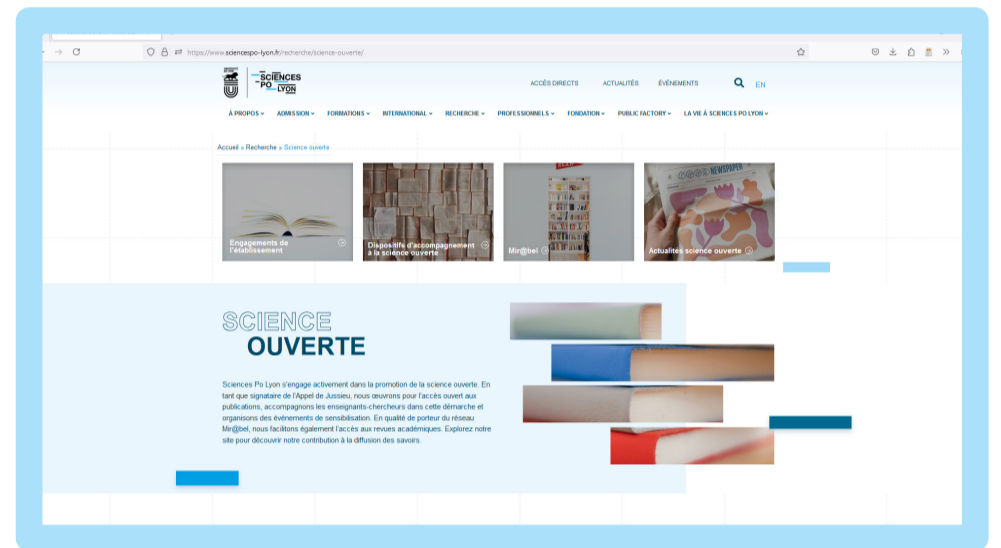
https://www.sciencespo-lyon.fr/recherche/science-ouverte/

SCIENCES PO LYON

ACCÈS DIRECTS ACTUALITÉS ÉVÉNEMENTS EN

À PROPOS ADMISSION FORMATIONS INTERNATIONAL RECHERCHE PROFESSIONNELS FONDATION PUBLIC FACTORY LA VIE À SCIENCES PO LYON

Accueil » Recherche » Science ouverte

Engagements de l'établissement

Dispositifs d'accompagnement à la science ouverte

Mir@bel

Actualités science ouverte

SCIENCE
OUVERTE

Sciences Po Lyon s'engage activement dans la promotion de la science ouverte. En tant que signataire de l'Appel de Jussieu, nous œuvrons pour l'accès ouvert aux publications, accompagnons les enseignants-chercheurs dans cette démarche et organisons des événements de sensibilisation. En qualité de porteur du réseau Mir@bel, nous facilitons également l'accès aux revues académiques. Explorez notre site pour découvrir notre contribution à la diffusion des savoirs.